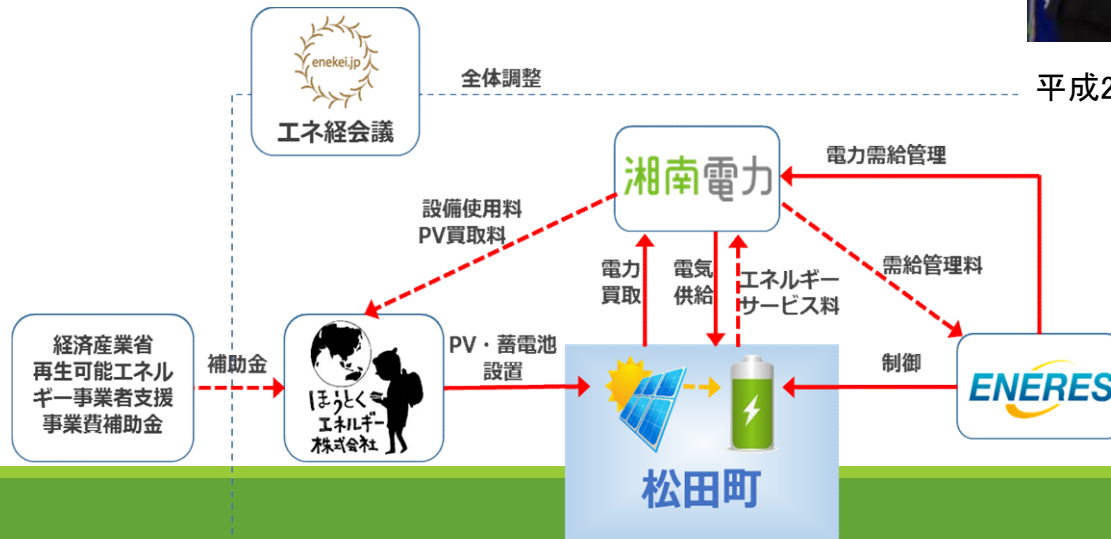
enekei.jp
エネ経会議

全体調整

平成2

湘南電力

電力需給管理

設備使用料
PV買取料

電力
買取

電気
供給

エネルギー
サービス料

需給管理料

経済産業省
再生可能エネルギー事業者支援事業費補助金

補助金

ほうとく
エネルギー
株式会社

PV・蓄電池
設置

制御

ENERES

松田町